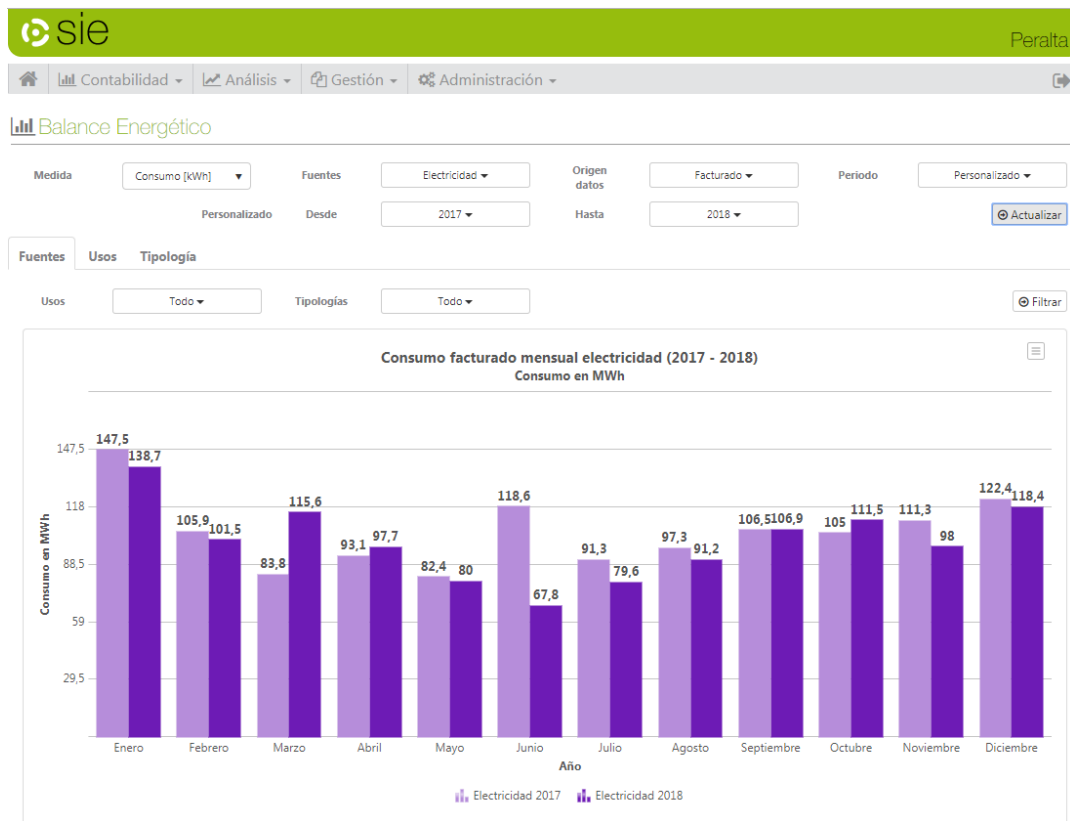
sie

Peralta

Contabilidad ▾ Análisis ▾ Gestión ▾ Administración ▾

Balance Energético

Medida Consumo [kWh] ▾ Fuentes Electricidad ▾ Origen datos Facturado ▾ Periodo Personalizado ▾

Personalizado Desde 2017 ▾ Hasta 2018 ▾ Actualizar

Fuentes Usos Tipología

Usos Todo ▾ Tipologías Todo ▾ Filtrar

Consumo facturado mensual electricidad (2017 - 2018)
Consumo en MWh

Consumo en MWh

147,5
118
88,5
59
29,5

| Año | Electricidad 2017 | Electricidad 2018 |
|---|---|---|
| Enero | 147,5 | 138,7 |
| Febrero | 105,9 | 101,5 |
| Marzo | 83,8 | 115,6 |
| Abril | 93,1 | 97,7 |
| Mayo | 82,4 | 80 |
| Junio | 118,6 | 67,8 |
| Julio | 91,3 | 79,6 |
| Agosto | 97,3 | 91,2 |
| Septiembre | 106,5 | 106,9 |
| Octubre | 105 | 111,5 |
| Noviembre | 111,3 | 98 |
| Diciembre | 122,4 | 118,4 |

Año

Electricidad 2017 Electricidad 2018